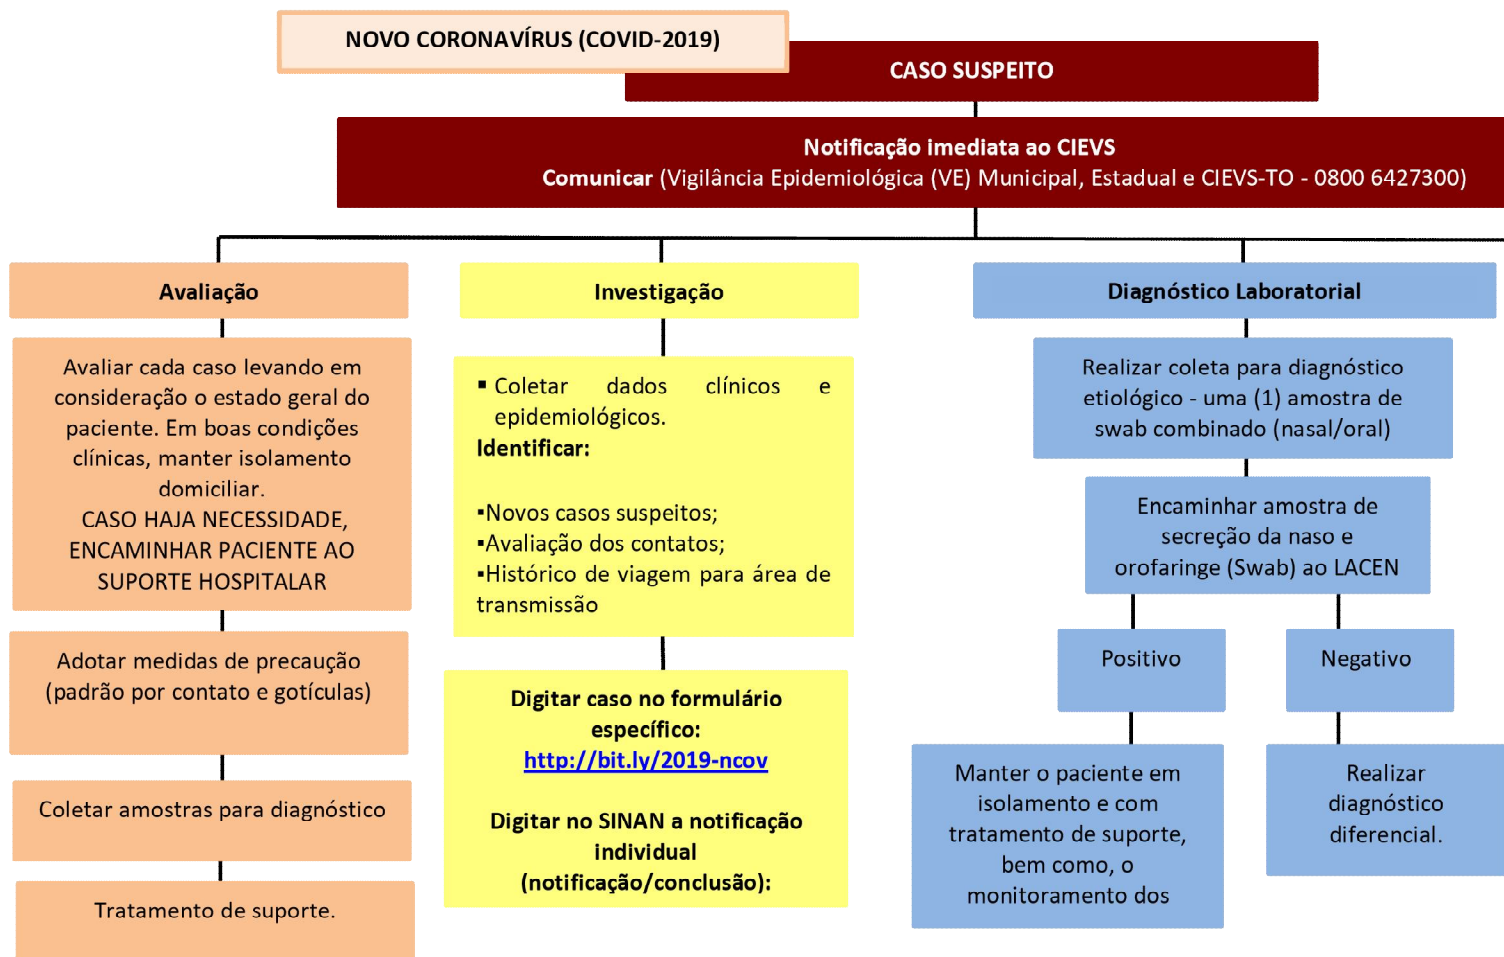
NOVO CORONAVÍRUS (COVID-2019)

CASO SUSPEITO

Notificação imediata ao CIEVS
Comunicar (Vigilância Epidemiológica (VE) Municipal, Estadual e CIEVS-TO - 0800 6427300)

Avaliação

Avaliar cada caso levando em consideração o estado geral do paciente. Em boas condições clínicas, manter isolamento domiciliar.
CASO HAJA NECESSIDADE, ENCAMINHAR PACIENTE AO SUPORTE HOSPITALAR

Adotar medidas de precaução (padrão por contato e gotículas)

Coletar amostras para diagnóstico

Tratamento de suporte.

Investigação

▪ Coletar dados clínicos e epidemiológicos.
Identificar:

▪Novos casos suspeitos;
▪Avaliação dos contatos;
▪Histórico de viagem para área de transmissão

Digitar caso no formulário específico:
http://bit.ly/2019-ncov

Digitar no SINAN a notificação individual (notificação/conclusão):

Diagnóstico Laboratorial

Realizar coleta para diagnóstico etiológico - uma (1) amostra de swab combinado (nasal/oral)

Encaminhar amostra de secreção da naso e orofaringe (Swab) ao LACEN

Positivo

Negativo

Manter o paciente em isolamento e com tratamento de suporte, bem como, o monitoramento dos

Realizar diagnóstico diferencial.